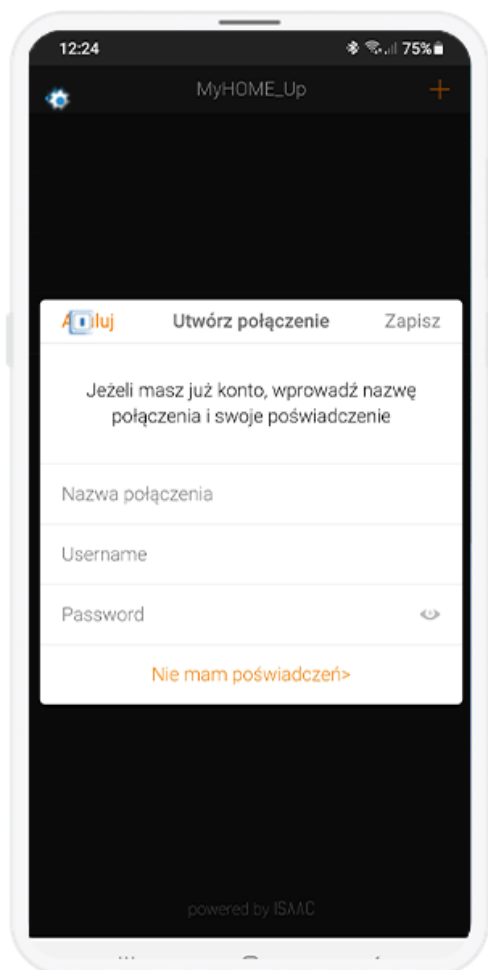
12:24

75%

MyHOME_Up

+

A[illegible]luj

Utwórz połączenie

Zapisz

Jeżeli masz już konto, wprowadź nazwę połączenia i swoje poświadczenie

Nazwa połączenia

Username

Password

Nie mam poświadczeń>

powered by ISAAC